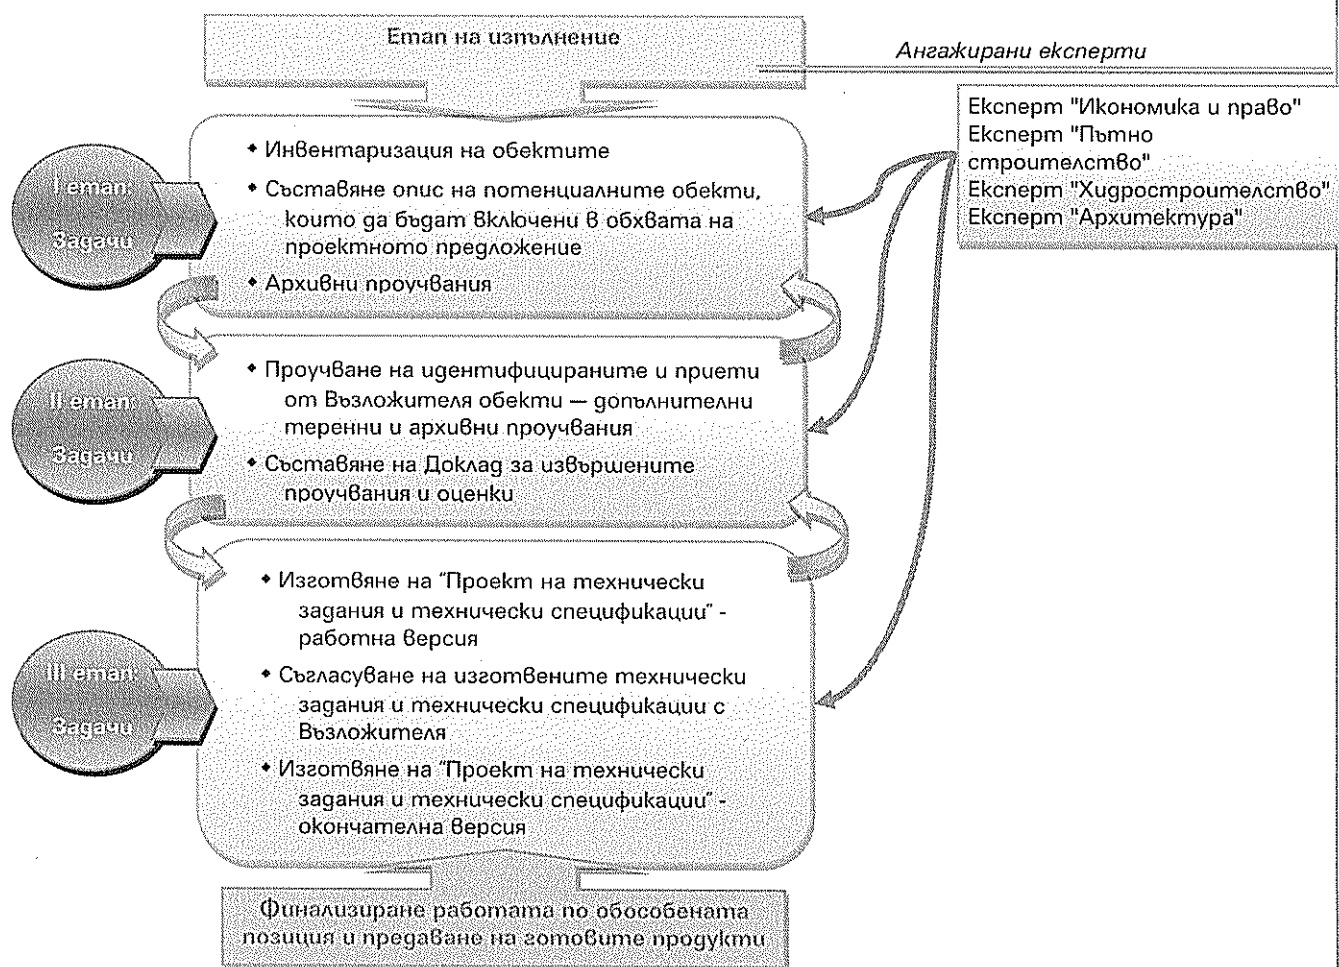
Етап на изпълнение

Ангажирани експерти

Експерт "Икономика и право"
Експерт "Пътно строителство"
Експерт "Хидростроителство"
Експерт "Архитектура"

I етап: Задачи

• Инвентаризация на обектите
• Съставяне опис на потенциалните обекти, които да бъдат включени в обхвата на проектното предложение
• Архивни проучвания

II етап: Задачи

• Проучване на идентифицираните и приети от Възложителя обекти – допълнителни теренни и архивни проучвания
• Съставяне на Доклад за извършените проучвания и оценки

III етап: Задачи

• Изготвяне на "Проект на технически задания и технически спецификации" - работна версия
• Съгласуване на изготвените технически задания и технически спецификации с Възложителя
• Изготвяне на "Проект на технически задания и технически спецификации" - окончателна версия

Финализиране работата по обособената позиция и предаване на готовите продукти